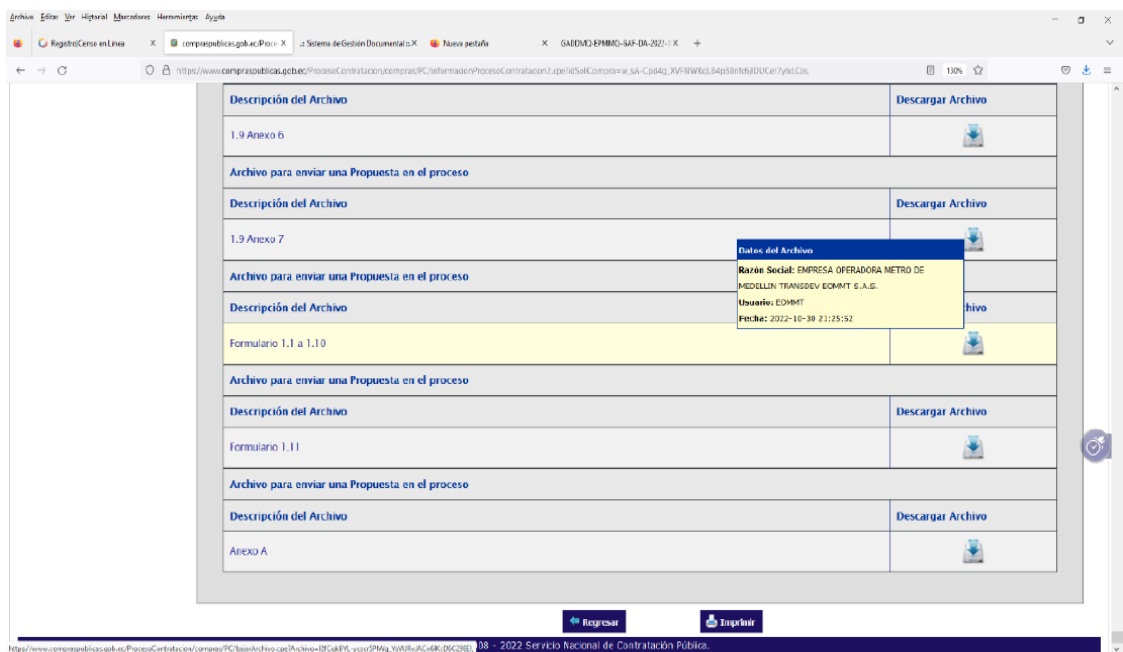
Archivo Editar Ver Historial Marcadores Herramientas Ayuda

Registro|Censo en Linea × compraspublicas.gob.ec/Proce × Sistema de Gestión Documental × Nueva pestaña × GADDMQ-EPMMQ-GAF-DA-2022- × +

https://www.compraspublicas.gob.ec/ProcesoContratacion/compras/PC/informacionProcesoContratacion2.cpe?idSoliCompra=w_sA-Cpd4g_XVFNWlltcL84p58nfr6jIDUCeI7ylxLCjs, 130%

| Descripción del Archivo | Descargar Archivo |
|---|---|
| 1.9 Anexo 6 | |

Archivo para enviar una Propuesta en el proceso

| Descripción del Archivo | Descargar Archivo |
|---|---|
| 1.9 Anexo 7 | |

Archivo para enviar una Propuesta en el proceso

| Descripción del Archivo | Descargar Archivo |
|---|---|
| Formulario 1.1 a 1.10 | |

Datos del Archivo
Razón Social: EMPRESA OPERADORA METRO DE MEDELLIN TRANSDEV EOMMT S.A.S.
Usuario: EOMMT
Fecha: 2022-10-30 21:25:52

Archivo para enviar una Propuesta en el proceso

| Descripción del Archivo | Descargar Archivo |
|---|---|
| Formulario 1.11 | |

Archivo para enviar una Propuesta en el proceso

| Descripción del Archivo | Descargar Archivo |
|---|---|
| Anexo A | |

Regresar Imprimir

https://www.compraspublicas.gob.ec/ProcesoContratacion/compras/PC/bajarArchivo.cpe?Archivo=I3fCekBYL-vcsoSPIWq_YWURvJACx6KcD6C298EI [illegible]08 - 2022 Servicio Nacional de Contratación Pública.